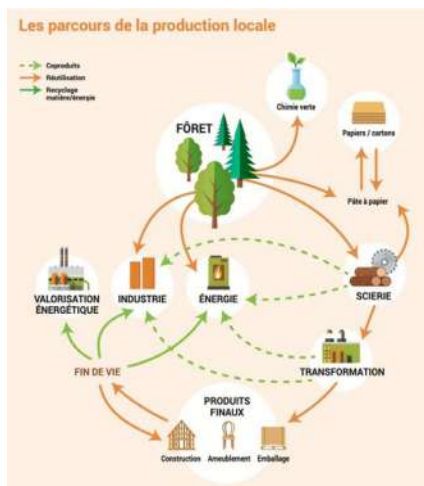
Les parcours de la production locale

Coproduits
Réutilisation
Recyclage matière/énergie

Chimie verte

FÔRET

Papiers / cartons

Pâte à papier

VALORISATION ÉNERGÉTIQUE

INDUSTRIE

ÉNERGIE

SCIERIE

TRANSFORMATION

FIN DE VIE

PRODUITS FINAUX

Construction
Ameublement
Emballage